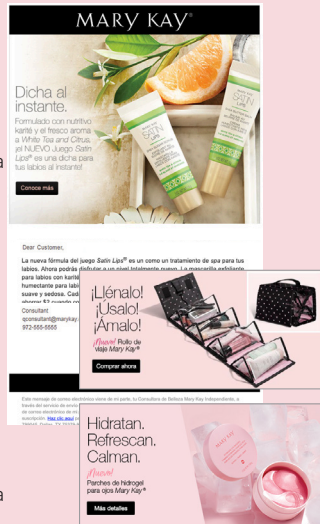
MARY KAY®

Dicha al instante.

Formulado con nutritivo karité y el fresco aroma a White Tea and Citrus, ¡el NUEVO Juego Satin Lips® es una dicha para tus labios al instante!

Conoce más

SATIN LIPS

SATIN LIPS

Dear Customer,

La nueva fórmula del juego Satin Lips® es un como un tratamiento de spa para tus labios. Ahora podrás disfrutar a un nivel totalmente nuevo. La mascarilla exfoliante para labios con karité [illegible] humectante para labios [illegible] suave y sedosa. Cad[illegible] ahorras $2 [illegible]

Consultant
qconsultant@marykay.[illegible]
972-555-5555

Este mensaje de correo electrónico viene de mi parte, tu Consultora de Belleza Mary Kay Independiente, a través del servicio de envío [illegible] de correo electrónico de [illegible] suscripción Haz clic aquí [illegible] 266045, Dallas, TX 75376-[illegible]

¡Llénalo! ¡Úsalo! ¡Ámalo!

¡Nuevo! Rollo de Viaje Mary Kay®

Comprar ahora

Hidratan. Refrescan. Calman.

¡Nuevos! Parches de hidrogel para ojos Mary Kay®

Más detalles